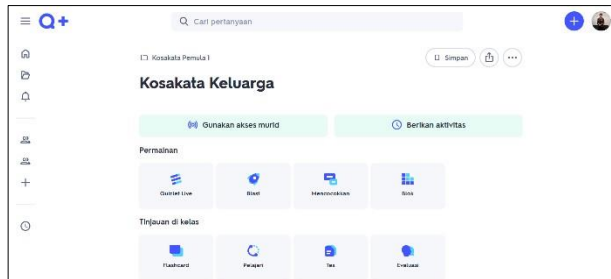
Cari pertanyaan

Kosakata Pemula 1

Simpan

Kosakata Keluarga

Gunakan akses murid

Berikan aktivitas

Permainan

Quizlet Live

Blast

Mencocokkan

Susun

Tinjauan di kelas

Flashcard

Pelajari

Tes

Evaluasi